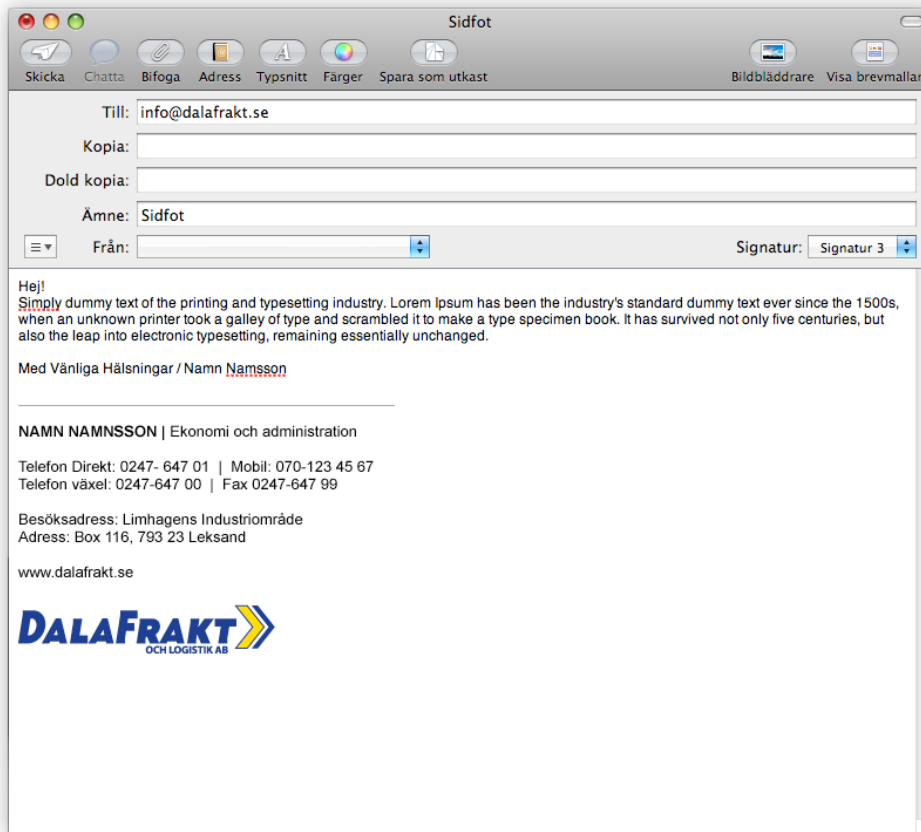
Sidfot

Skicka Chatta Bifoga Adress Typsnitt Färger Spara som utkast Bildbläddrare Visa brevmallar

Till: info@dalafrakt.se
Kopia:
Dold kopia:
Ämne: Sidfot
Från:
Signatur: Signatur 3

Hej!
Simply dummy text of the printing and typesetting industry. Lorem Ipsum has been the industry's standard dummy text ever since the 1500s, when an unknown printer took a galley of type and scrambled it to make a type specimen book. It has survived not only five centuries, but also the leap into electronic typesetting, remaining essentially unchanged.

Med Vänliga Hälsningar / Namn Namsson

NAMN NAMNSSON | Ekonomi och administration

Telefon Direkt: 0247- 647 01 | Mobil: 070-123 45 67
Telefon växel: 0247-647 00 | Fax 0247-647 99

Besöksadress: Limhagens Industriområde
Adress: Box 116, 793 23 Leksand

www.dalafrakt.se

DALAFRAKT
OCH LOGISTIK AB